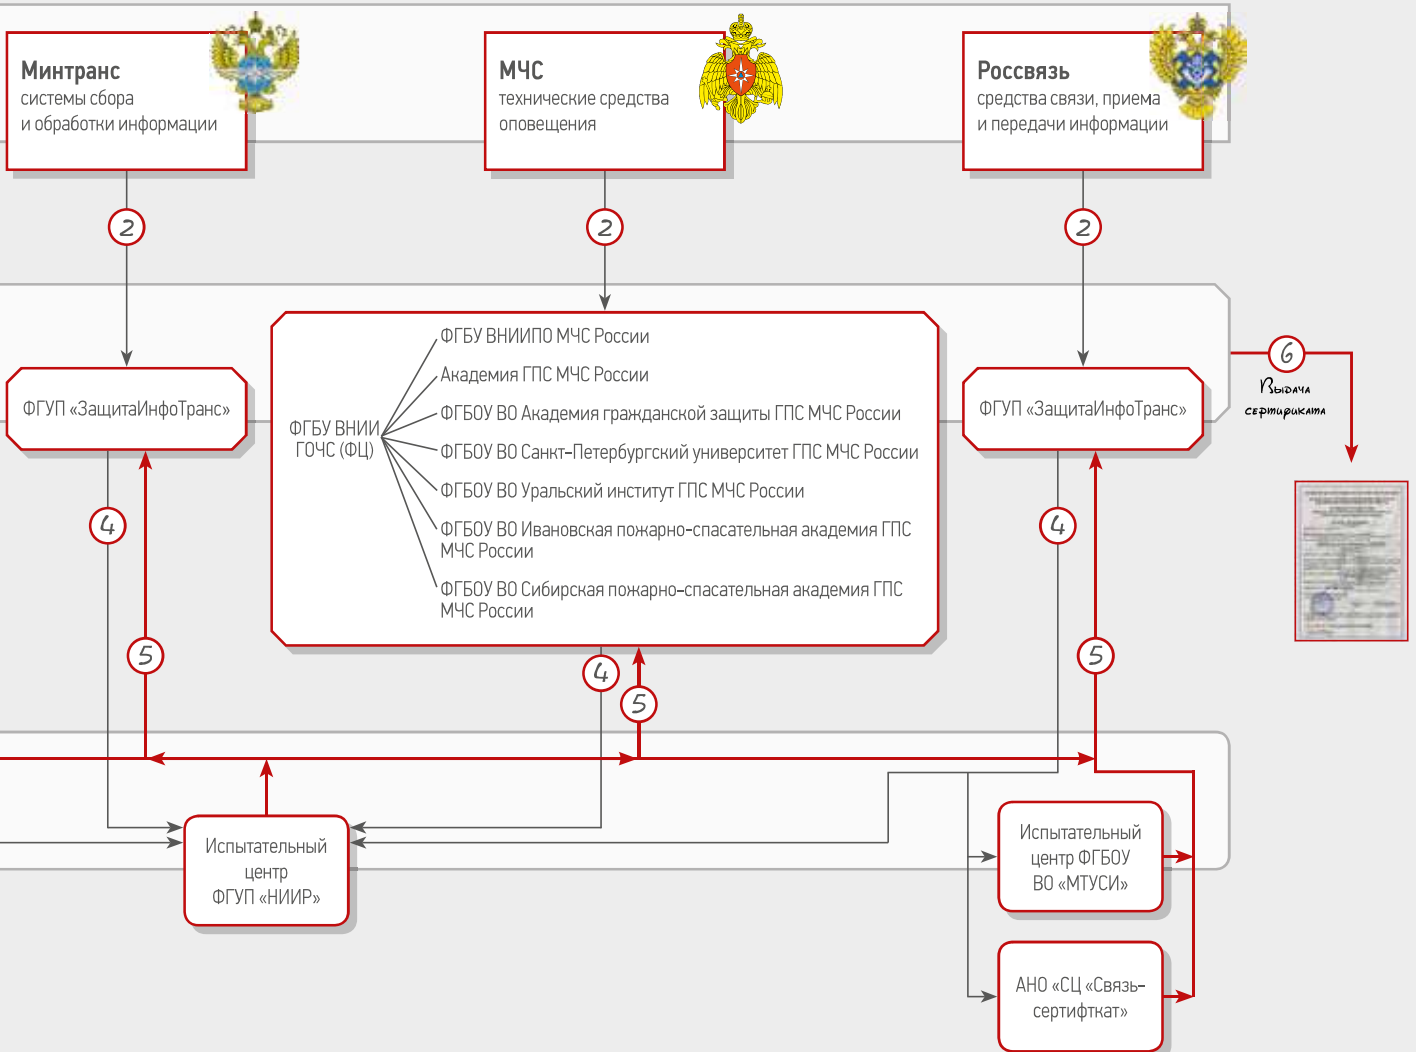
Минтранс
системы сбора и обработки информации

МЧС
технические средства оповещения

Россвязь
средства связи, приема и передачи информации

2

2

2

ФГУП «ЗащитаИнфоТранс»

ФГБУ ВНИИ ГОЧС (ФЦ)

ФГБУ ВНИИПО МЧС России
Академия ГПС МЧС России
ФГБОУ ВО Академия гражданской защиты ГПС МЧС России
ФГБОУ ВО Санкт-Петербургский университет ГПС МЧС России
ФГБОУ ВО Уральский институт ГПС МЧС России
ФГБОУ ВО Ивановская пожарно-спасательная академия ГПС МЧС России
ФГБОУ ВО Сибирская пожарно-спасательная академия ГПС МЧС России

ФГУП «ЗащитаИнфоТранс»

6
Выдача сертификата

4

5

4

5

4

5

Испытательный центр ФГУП «НИИР»

Испытательный центр ФГБОУ ВО «МТУСИ»

АНО «СЦ «Связь-сертифткат»